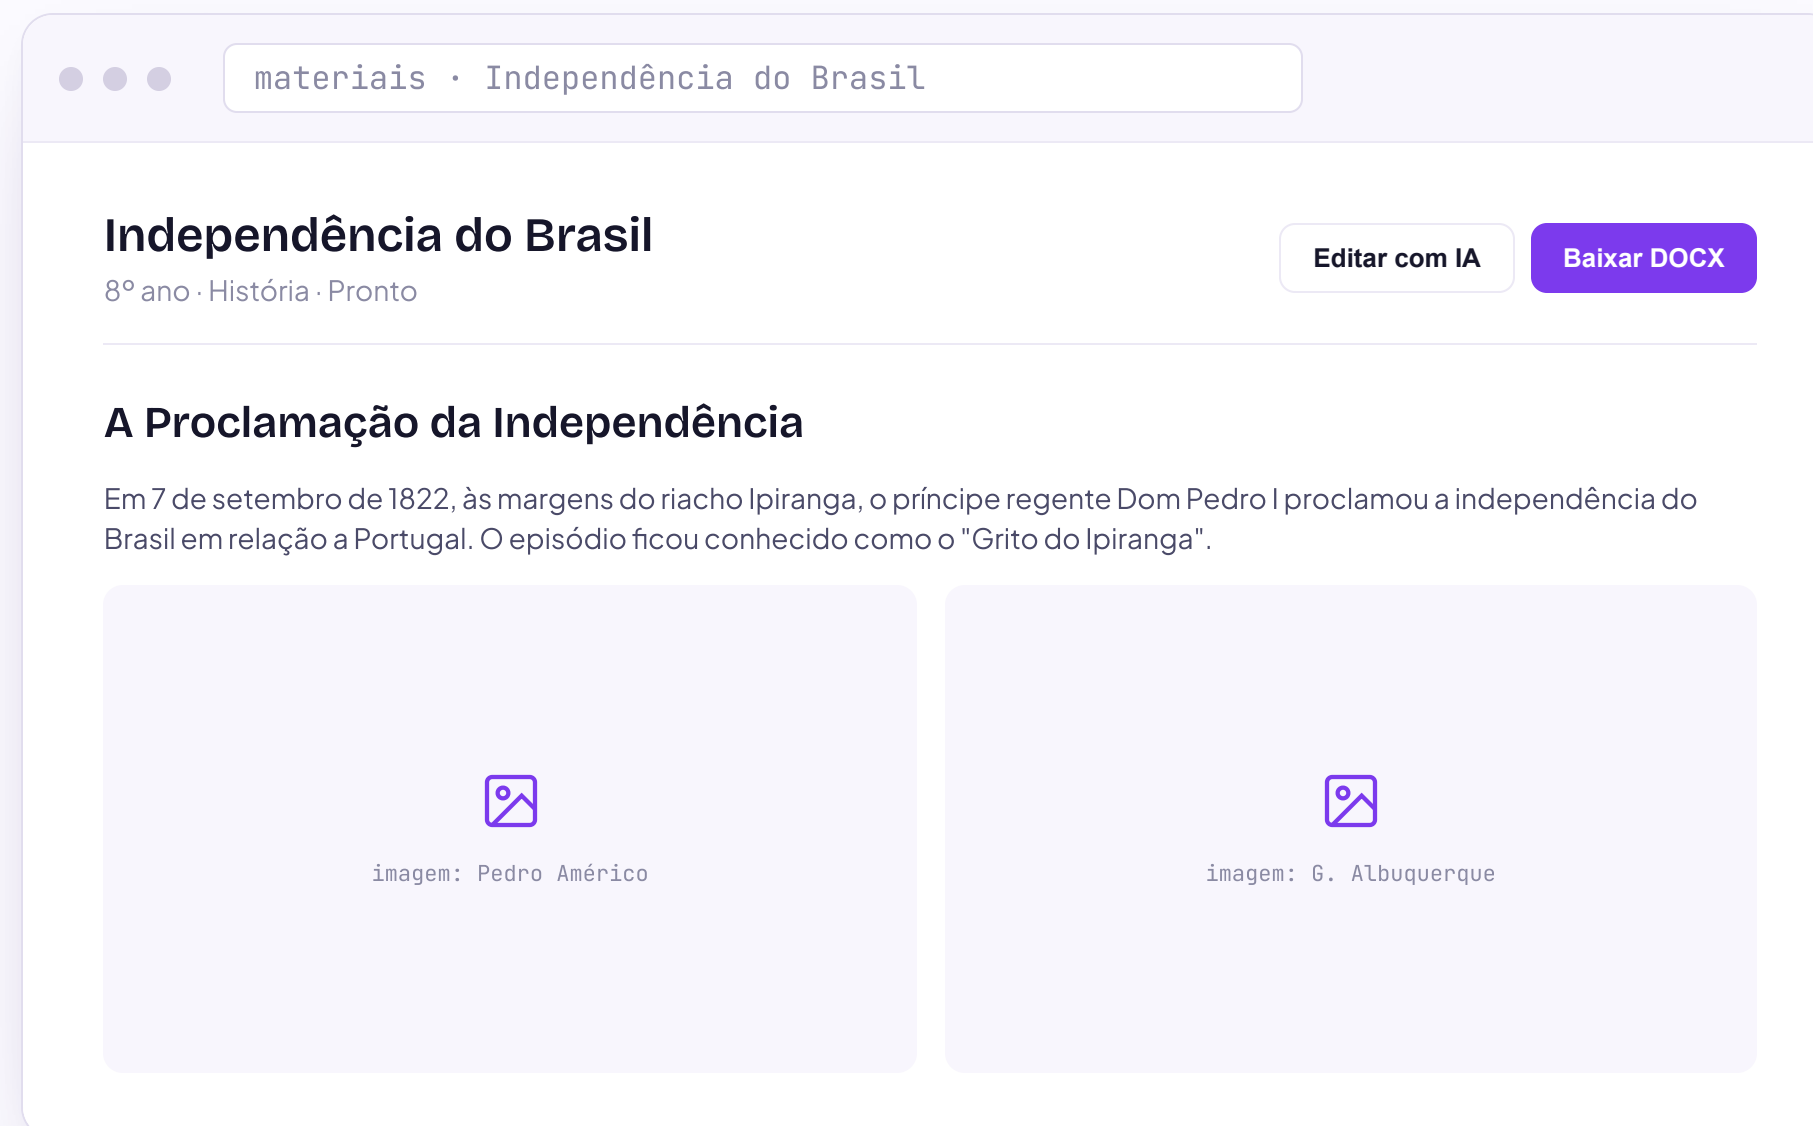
materiais · Independência do Brasil

Independência do Brasil

8º ano · História · Pronto

Editar com IA

Baixar DOCX

A Proclamação da Independência

Em 7 de setembro de 1822, às margens do riacho Ipiranga, o príncipe regente Dom Pedro I proclamou a independência do Brasil em relação a Portugal. O episódio ficou conhecido como o "Grito do Ipiranga".

imagem: Pedro Américo

imagem: G. Albuquerque